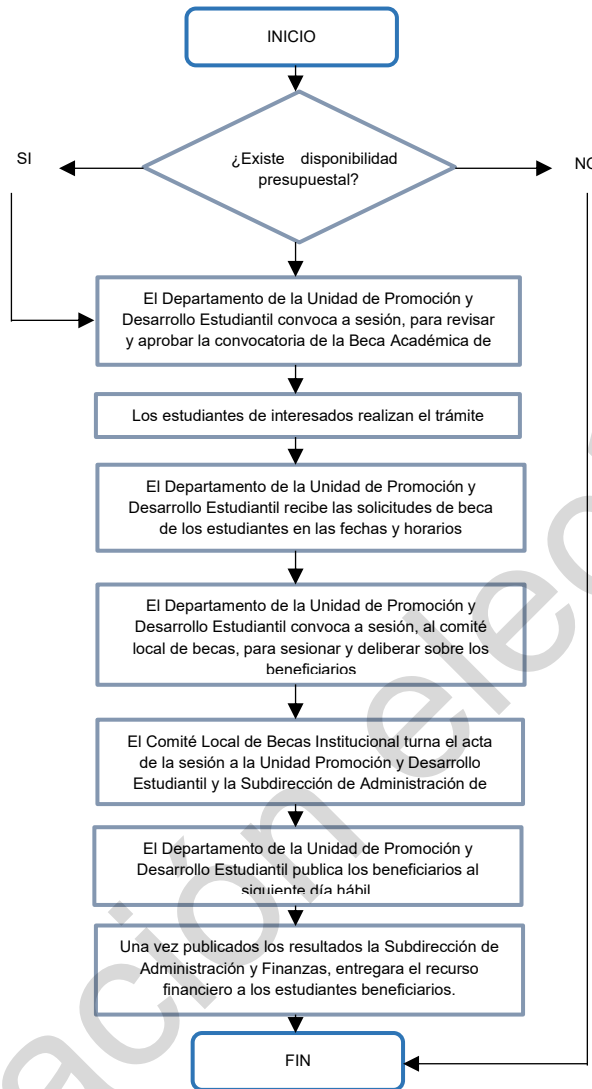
INICIO

SI

¿Existe disponibilidad presupuestal?

NO

El Departamento de la Unidad de Promoción y Desarrollo Estudiantil convoca a sesión, para revisar y aprobar la convocatoria de la Beca Académica de

Los estudiantes de interesados realizan el trámite

El Departamento de la Unidad de Promoción y Desarrollo Estudiantil recibe las solicitudes de beca de los estudiantes en las fechas y horarios

El Departamento de la Unidad de Promoción y Desarrollo Estudiantil convoca a sesión, al comité local de becas, para sesionar y deliberar sobre los beneficiarios

El Comité Local de Becas Institucional turna el acta de la sesión a la Unidad Promoción y Desarrollo Estudiantil y la Subdirección de Administración de

El Departamento de la Unidad de Promoción y Desarrollo Estudiantil publica los beneficiarios al siguiente día hábil

Una vez publicados los resultados la Subdirección de Administración y Finanzas, entregara el recurso financiero a los estudiantes beneficiarios.

FIN